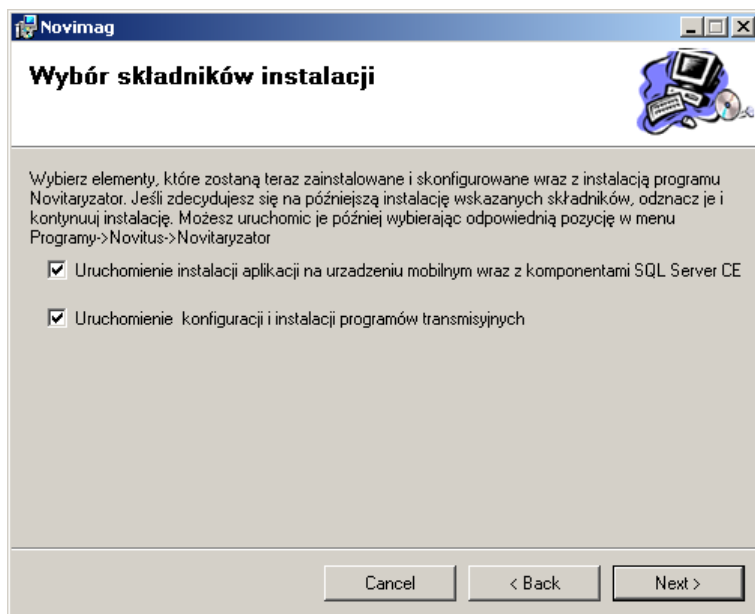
Novimag

Wybór składników instalacji

Wybierz elementy, które zostaną teraz zainstalowane i skonfigurowane wraz z instalacją programu Novitaryzator. Jeśli zdecydujesz się na późniejszą instalację wskazanych składników, odznacz je i kontynuuj instalację. Możesz uruchomic je później wybierając odpowiednią pozycję w menu Programy->Novitus->Novitaryzator

☑ Uruchomienie instalacji aplikacji na urzadzeniu mobilnym wraz z komponentami SQL Server CE

☑ Uruchomienie konfiguracji i instalacji programów transmisyjnych

Cancel

< Back

Next >